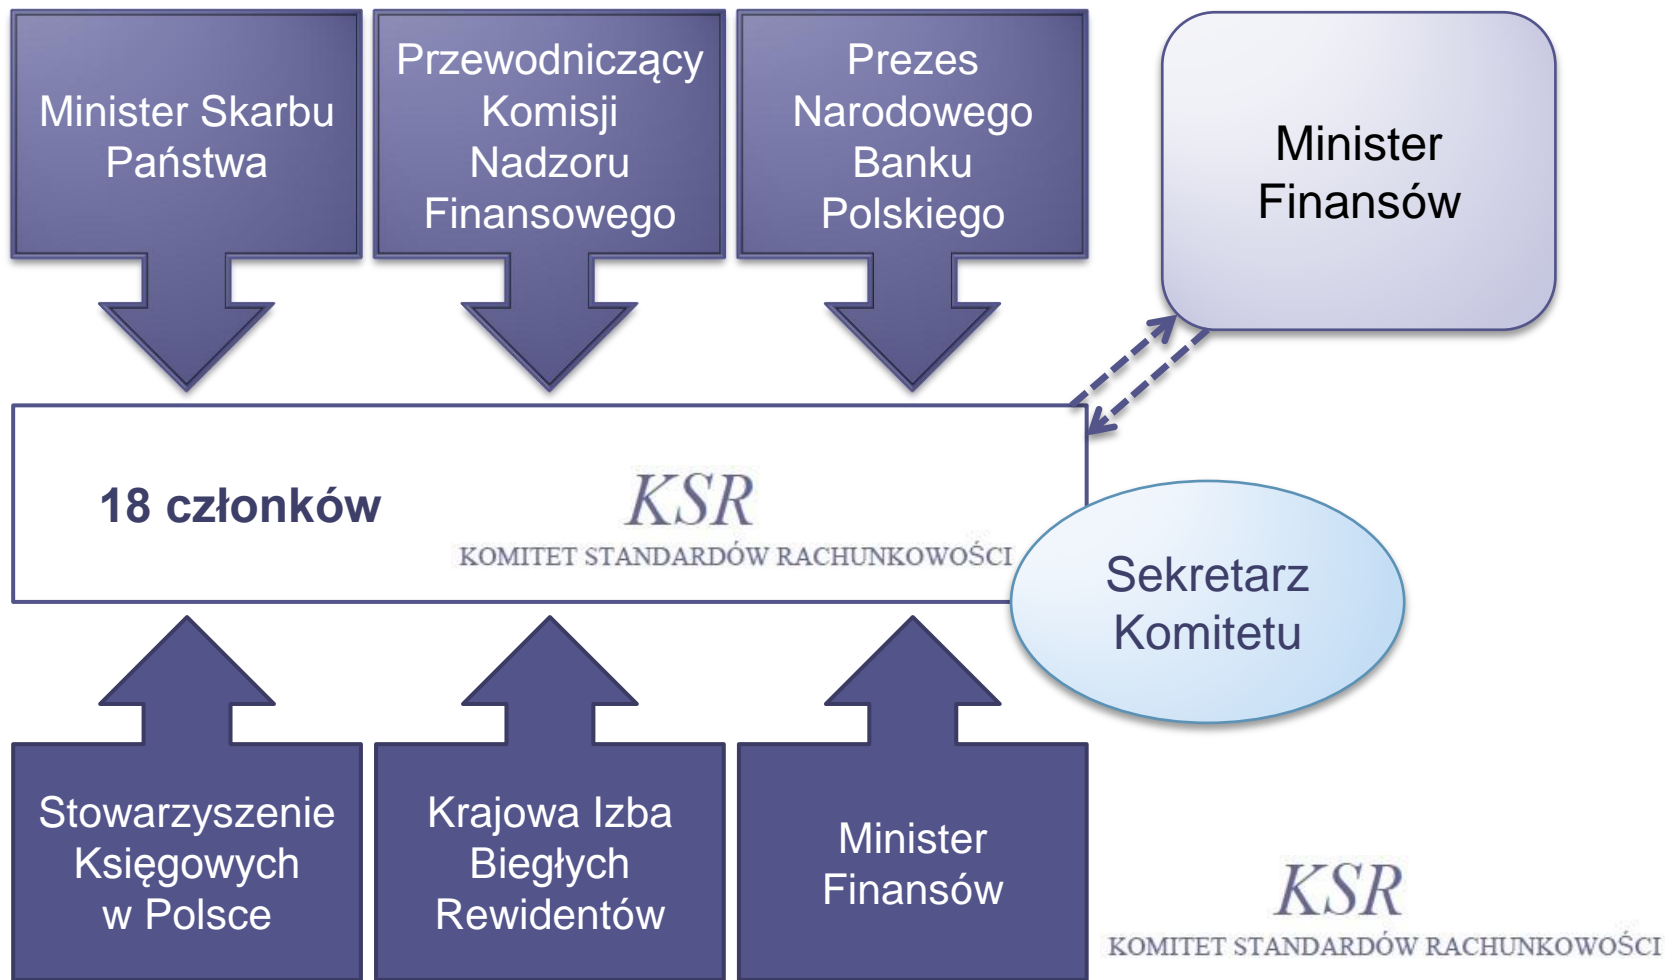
Minister Skarbu Państwa

Przewodniczący Komisji Nadzoru Finansowego

Prezes Narodowego Banku Polskiego

Minister Finansów

18 członków

KSR
KOMITET STANDARDÓW RACHUNKOWOŚCI

Sekretarz Komitetu

Stowarzyszenie Księgowych w Polsce

Krajowa Izba Biegłych Rewidentów

Minister Finansów

KSR
KOMITET STANDARDÓW RACHUNKOWOŚCI